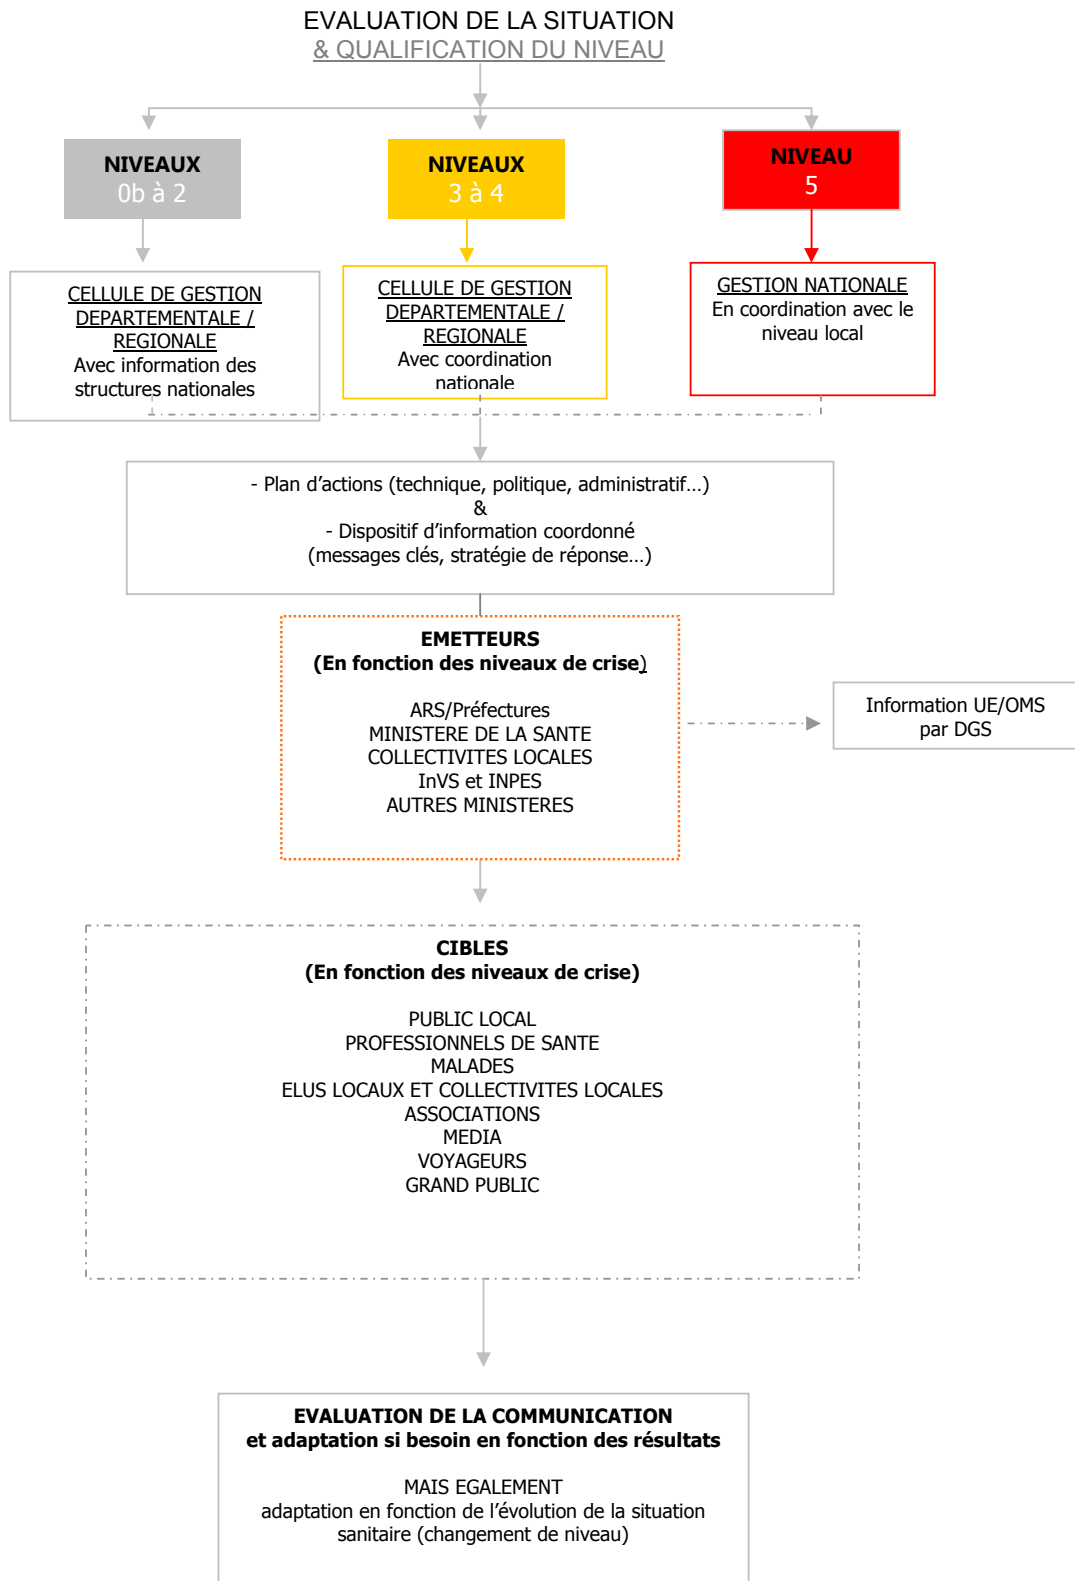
EVALUATION DE LA SITUATION
& QUALIFICATION DU NIVEAU

NIVEAUX
0b à 2

NIVEAUX
3 à 4

NIVEAU
5

CELLULE DE GESTION DEPARTEMENTALE / REGIONALE
Avec information des structures nationales

CELLULE DE GESTION DEPARTEMENTALE / REGIONALE
Avec coordination nationale

GESTION NATIONALE
En coordination avec le niveau local

- Plan d'actions (technique, politique, administratif…)
&
- Dispositif d'information coordonné
(messages clés, stratégie de réponse…)

EMETTEURS
(En fonction des niveaux de crise)

ARS/Préfectures
MINISTERE DE LA SANTE
COLLECTIVITES LOCALES
InVS et INPES
AUTRES MINISTERES

Information UE/OMS par DGS

CIBLES
(En fonction des niveaux de crise)

PUBLIC LOCAL
PROFESSIONNELS DE SANTE
MALADES
ELUS LOCAUX ET COLLECTIVITES LOCALES
ASSOCIATIONS
MEDIA
VOYAGEURS
GRAND PUBLIC

EVALUATION DE LA COMMUNICATION
et adaptation si besoin en fonction des résultats

MAIS EGALEMENT
adaptation en fonction de l'évolution de la situation sanitaire (changement de niveau)